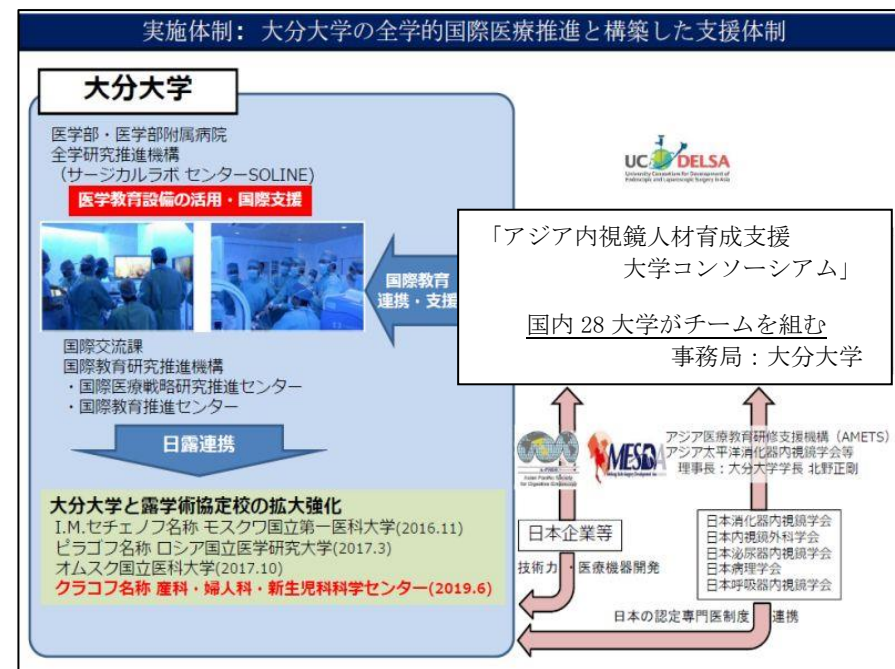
実施体制：大分大学の全学的国際医療推進と構築した支援体制

大分大学

医学部・医学部附属病院
全学研究推進機構
（サージカルラボ センターSOLINE）

医学教育設備の活用・国際支援

国際教育
連携・支援

国際交流課
国際教育研究推進機構
・国際医療戦略研究推進センター
・国際教育推進センター

日露連携

大分大学と露学術協定校の拡大強化
I.M.セチェノフ名称 モスクワ国立第一医科大学(2016.11)
ピラゴフ名称 ロシア国立医学研究大学(2017.3)
オムスク国立医科大学(2017.10)
クラコフ名称 産科・婦人科・新生児科科学センター(2019.6)

UC DELSA
University Consortium for Development of Endoscopic and Laparoscopic Surgery in Asia

「アジア内視鏡人材育成支援
大学コンソーシアム」

国内 28 大学がチームを組む
事務局：大分大学

A-PSDE
Asian Pacific Society for Digestive Endoscopy

MESDA

アジア医療教育研修支援機構（AMETS）
アジア太平洋消化器内視鏡学会等
理事長：大分大学学長 北野正剛

日本企業等

技術力・医療機器開発

日本消化器内視鏡学会
日本内視鏡外科学会
日本泌尿器内視鏡学会
日本病理学会
日本呼吸器内視鏡学会

日本の認定専門医制度　連携